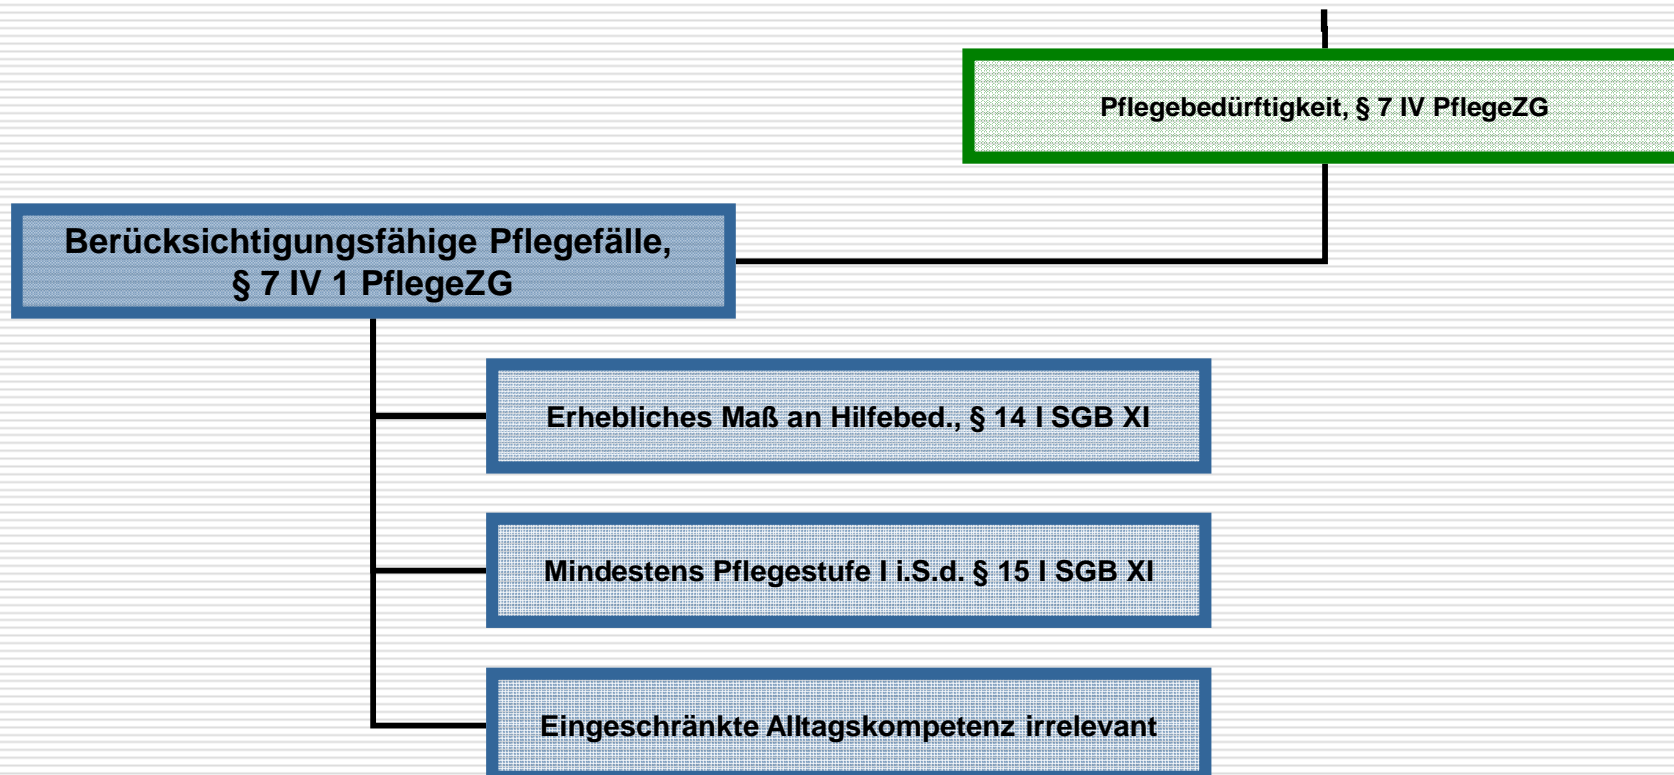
Pflegebedürftigkeit, § 7 IV PflegeZG

Berücksichtigungsfähige Pflegefälle, § 7 IV 1 PflegeZG

Erhebliches Maß an Hilfebed., § 14 I SGB XI

Mindestens Pflegestufe I i.S.d. § 15 I SGB XI

Eingeschränkte Alltagskompetenz irrelevant